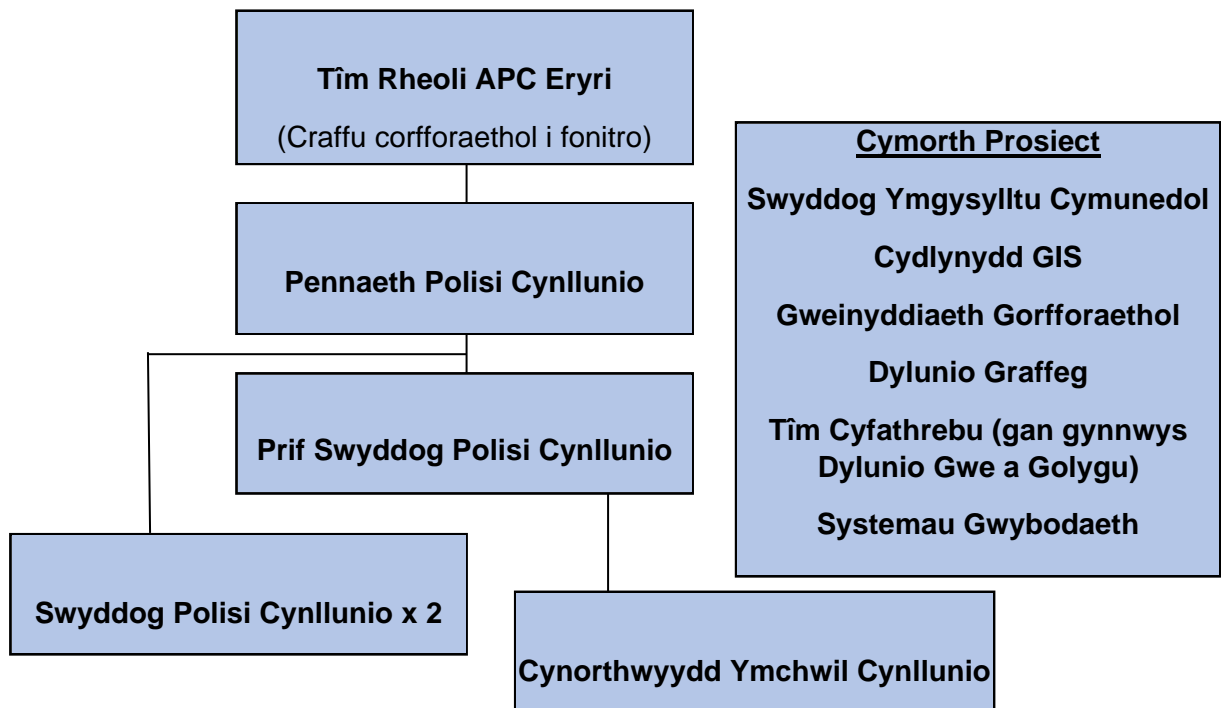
Tîm Rheoli APC Eryri

(Craffu corfforaethol i fonitro)

Pennaeth Polisi Cynllunio

Prif Swyddog Polisi Cynllunio

Swyddog Polisi Cynllunio x 2

Cynorthwyydd Ymchwil Cynllunio

Cymorth Prosiect

Swyddog Ymgysylltu Cymunedol

Cydlynydd GIS

Gweinyddiaeth Gorfforaethol

Dylunio Graffeg

Tîm Cyfathrebu (gan gynnwys Dylunio Gwe a Golygu)

Systemau Gwybodaeth